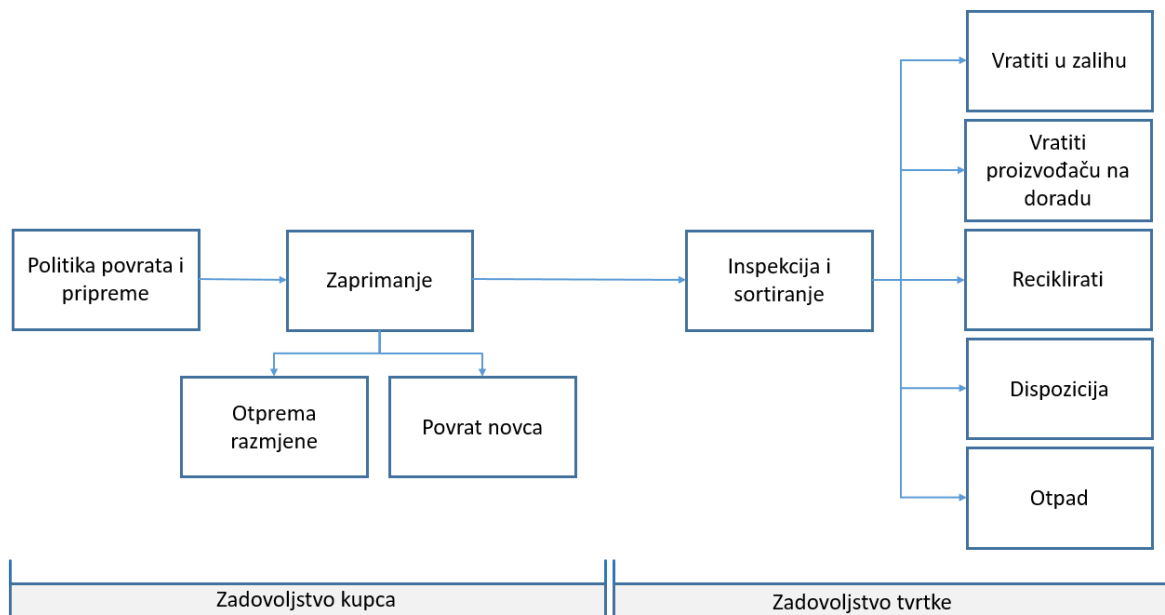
Politika povrata i pripreme

Zaprimanje

Otprema razmjene

Povrat novca

Inspekcija i sortiranje

Vratiti u zalihu

Vratiti proizvođaču na doradu

Reciklirati

Dispozicija

Otpad

Zadovoljstvo kupca

Zadovoljstvo tvrtke